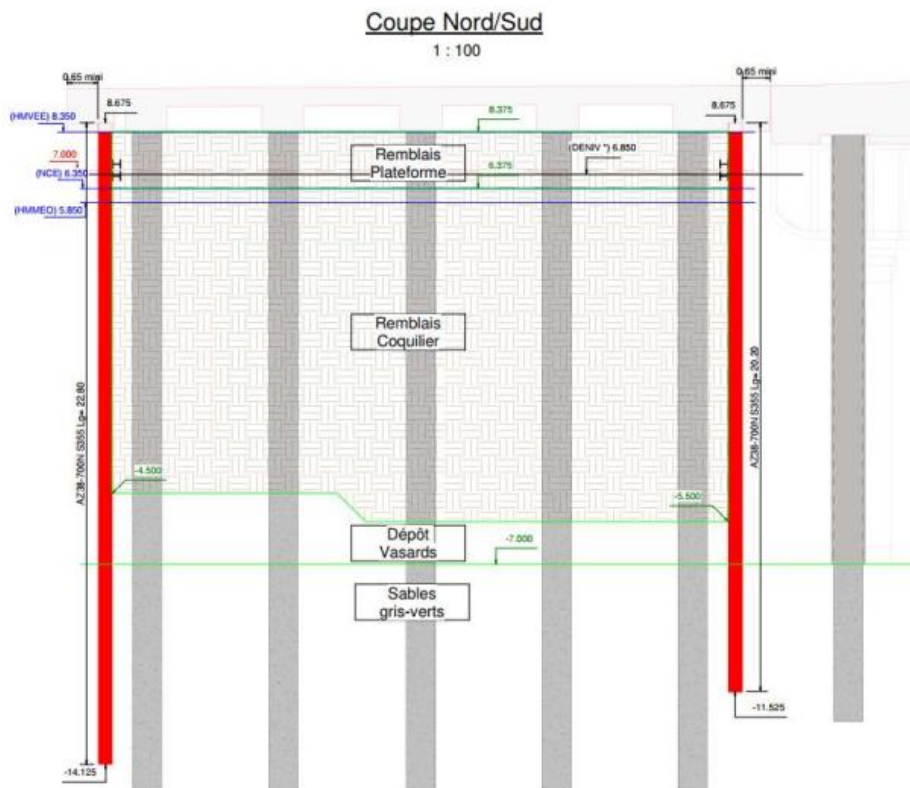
Coupe Nord/Sud

1 : 100

0,65 mini

8.675

(HMVEE) 8.350

7.000

(NCE) 6.350

(HMMEO) 5.850

8.375

Remblais Plateforme

(DENIV *) 6.850

6.375

0,65 mini

8.675

Remblais Coquilier

AZ38-700N S355 Lg= 22.80

AZ38-700N S355 Lg= 20.20

-4.500

-5.500

Dépôt Vasards

-7.000

Sables gris-verts

-11.525

-14.125